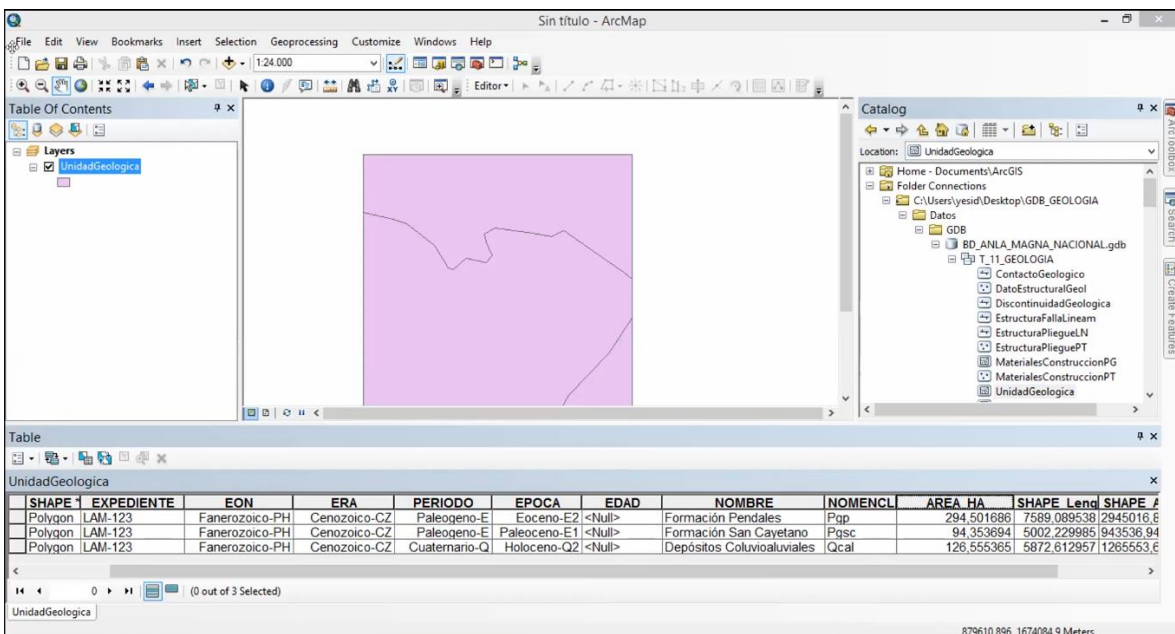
Sin título - ArcMap

File Edit View Bookmarks Insert Selection Geoprocessing Customize Windows Help

1:24.000

Editor▾

Table Of Contents

Layers
UnidadGeologica

Catalog

Location: UnidadGeologica

Home - Documents\ArcGIS
Folder Connections
C:\Users\yesid\Desktop\GDB_GEOLOGIA
Datos
GDB
BD_ANLA_MAGNA_NACIONAL.gdb
T_11_GEOLOGIA
ContactoGeologico
DatoEstructuralGeol
DiscontinuidadGeologica
EstructuraFallaLineam
EstructuraPliegueLN
EstructuraPlieguePT
MaterialesConstruccionPG
MaterialesConstruccionPT
UnidadGeologica

ArcToolbox
Search
Create Features

Table

UnidadGeologica

| SHAPE * | EXPEDIENTE | EON | ERA | PERIODO | EPOCA | EDAD | NOMBRE | NOMENCL | AREA_HA | SHAPE_Leng | SHAPE_A |
|---|---|---|---|---|---|---|---|---|---|---|---|
| Polygon | LAM-123 | Fanerozoico-PH | Cenozoico-CZ | Paleogeno-E | Eoceno-E2 | <Null> | Formación Pendales | Pgp | 294,501686 | 7589,089538 | 2945016,8 |
| Polygon | LAM-123 | Fanerozoico-PH | Cenozoico-CZ | Paleogeno-E | Paleoceno-E1 | <Null> | Formación San Cayetano | Pgsc | 94,353694 | 5002,229985 | 943536,94 |
| Polygon | LAM-123 | Fanerozoico-PH | Cenozoico-CZ | Cuaternario-Q | Holoceno-Q2 | <Null> | Depósitos Coluvioaluviales | Qcal | 126,555365 | 5872,612957 | 1265553,6 |

0 (0 out of 3 Selected)

UnidadGeologica

879610,896 1674084,9 Meters